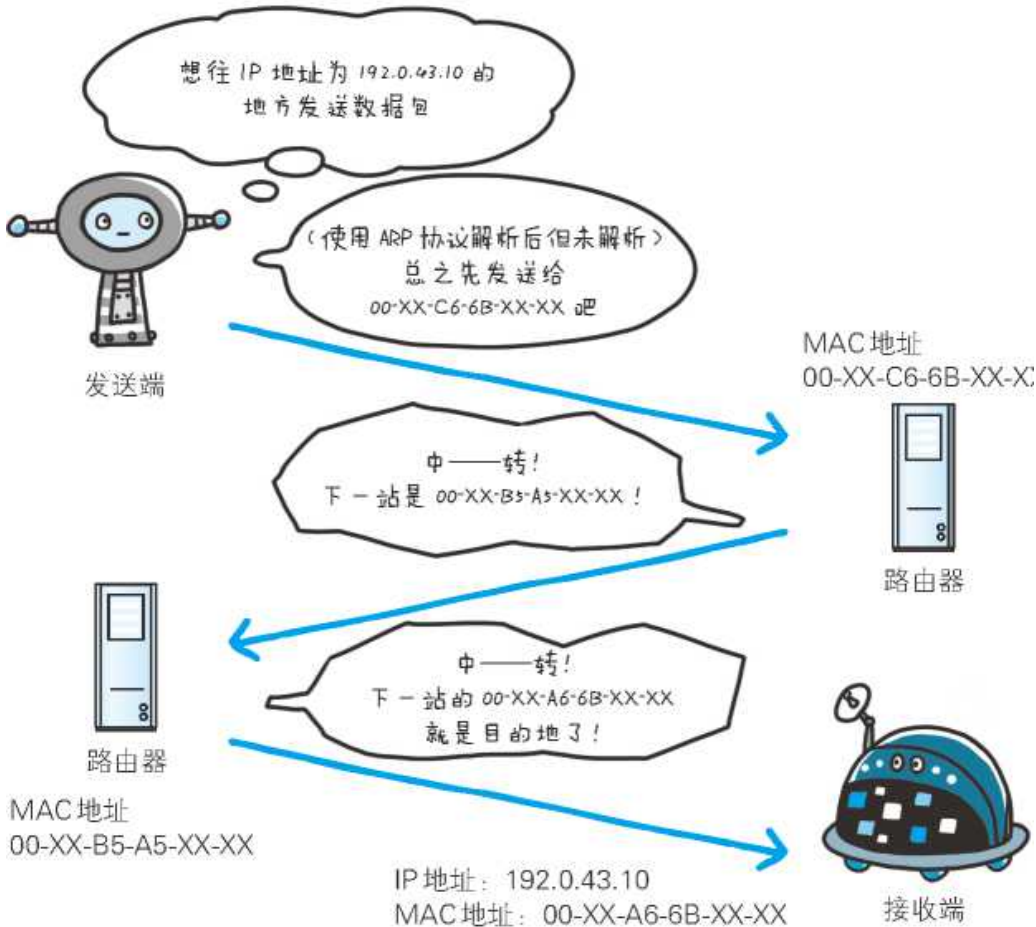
想往 IP 地址为 192.0.43.10 的地方发送数据包

（使用 ARP 协议解析后但未解析）
总之先发送给
00-XX-C6-6B-XX-XX 吧

发送端

MAC 地址
00-XX-C6-6B-XX-X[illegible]

中——转！
下一站是 00-XX-B5-A5-XX-XX！

路由器

中——转！
下一站的 00-XX-A6-6B-XX-XX
就是目的地了！

路由器

MAC 地址
00-XX-B5-A5-XX-XX

IP 地址：192.0.43.10
MAC 地址：00-XX-A6-6B-XX-XX

接收端